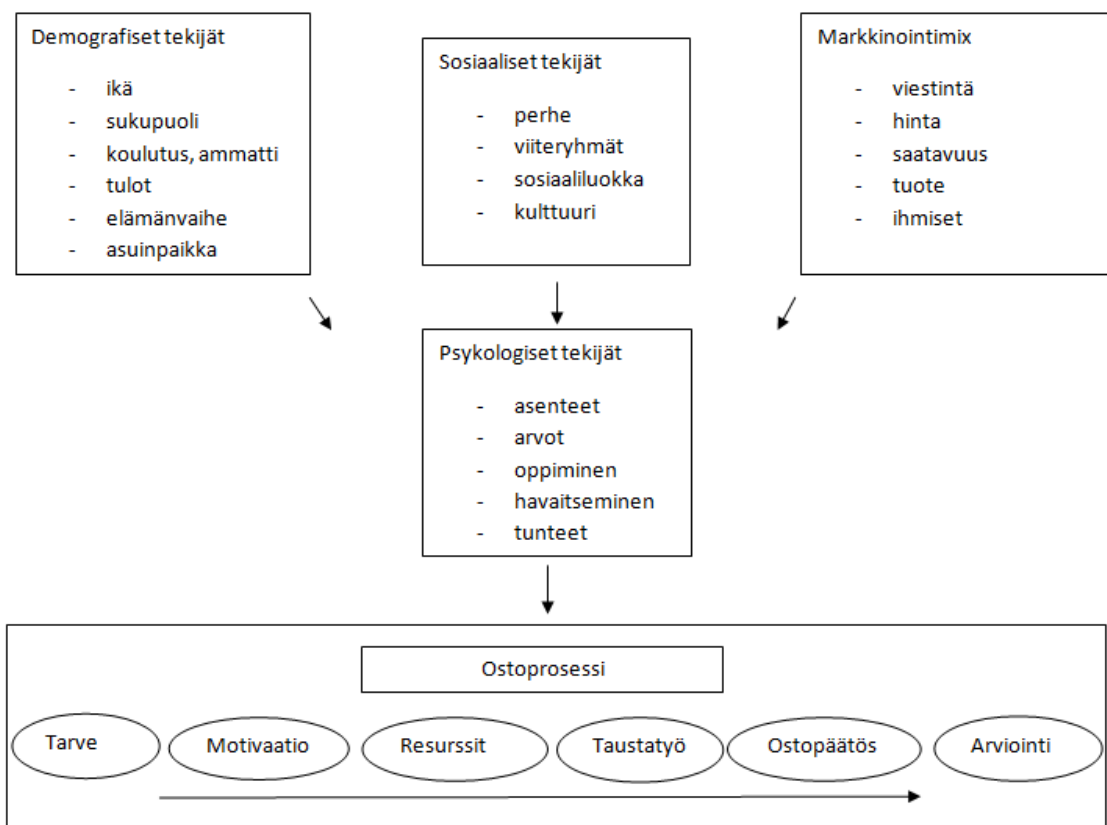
Demografiset tekijät

- ikä
- sukupuoli
- koulutus, ammatti
- tulot
- elämänvaihe
- asuinpaikka

Sosiaaliset tekijät

- perhe
- viiteryhmät
- sosiaaliluokka
- kulttuuri

Markkinointimix

- viestintä
- hinta
- saatavuus
- tuote
- ihmiset

Psykologiset tekijät

- asenteet
- arvot
- oppiminen
- havaitseminen
- tunteet

Ostoprosessi

Tarve
Motivaatio
Resurssit
Taustatyö
Ostopäätös
Arviointi